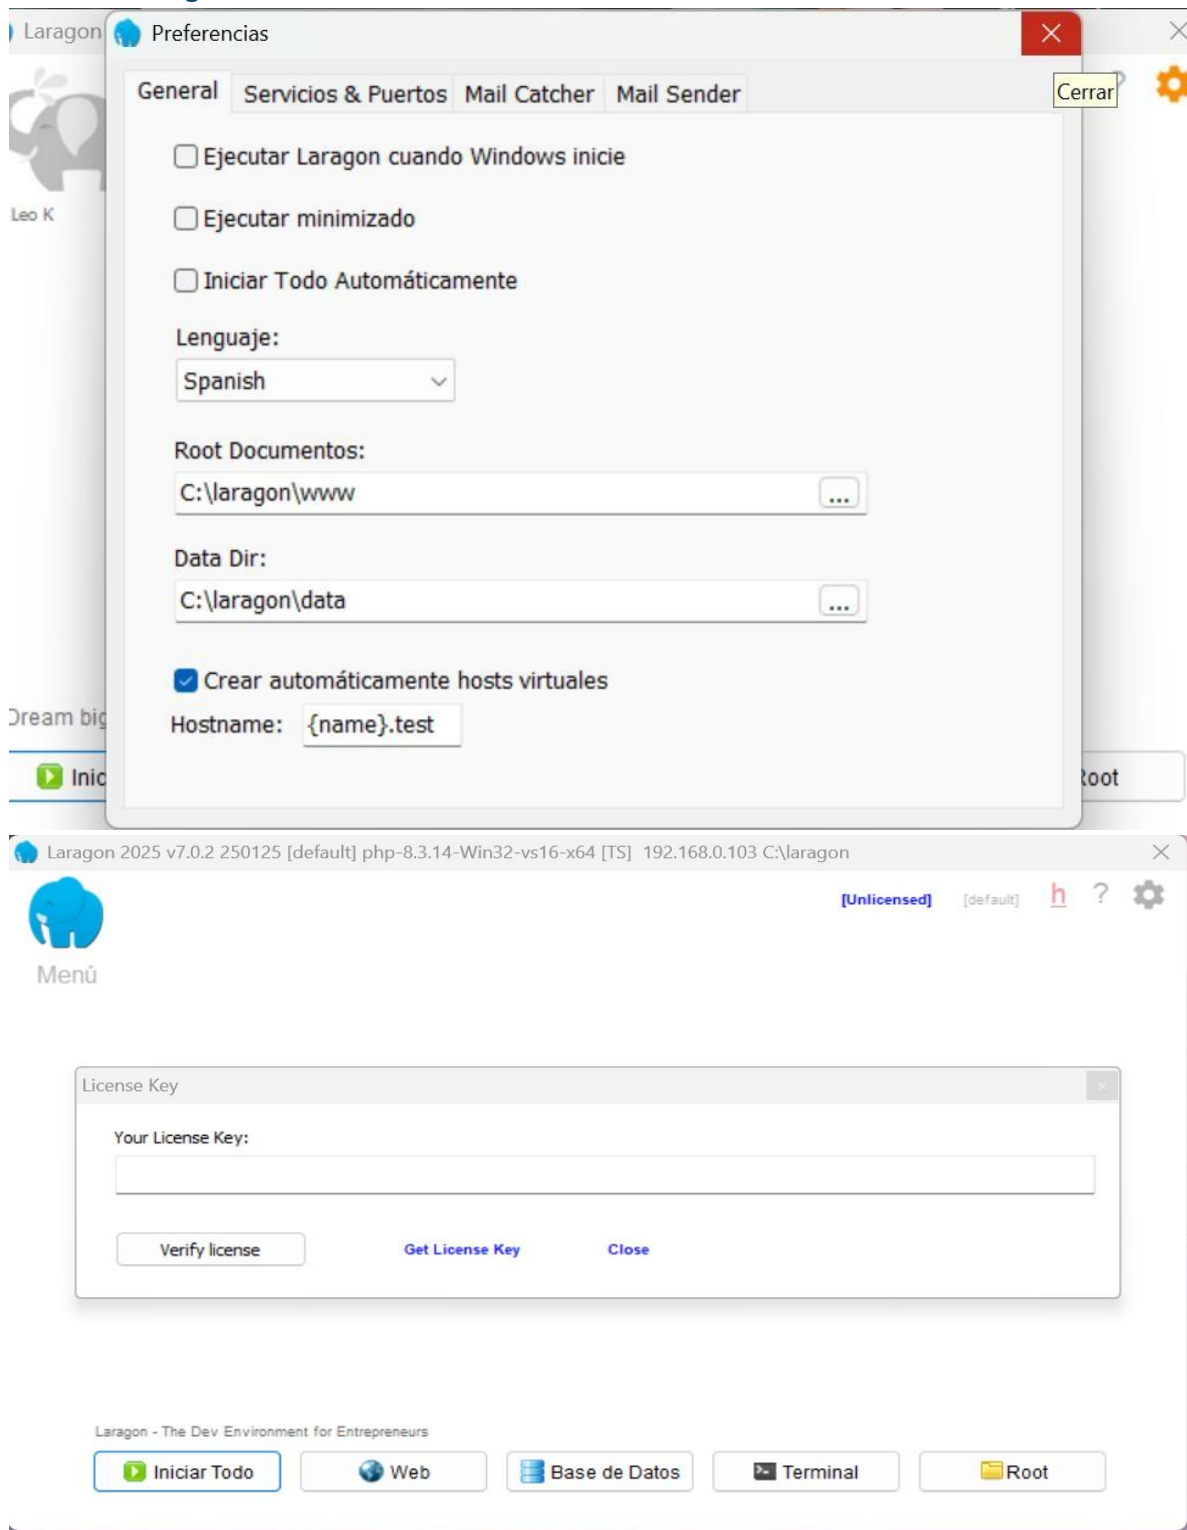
Laragon

Preferencias

Cerrar

General | Servicios & Puertos | Mail Catcher | Mail Sender

Leo K

Ejecutar Laragon cuando Windows inicie

Ejecutar minimizado

Iniciar Todo Automáticamente

Lenguaje:

Spanish

Root Documentos:

C:\laragon\www

...

Data Dir:

C:\laragon\data

...

Dream big

Crear automáticamente hosts virtuales

Hostname: {name}.test

Inic

Root

Laragon 2025 v7.0.2 250125 [default] php-8.3.14-Win32-vs16-x64 [TS] 192.168.0.103 C:\laragon

[Unlicensed] [default] h ?

Menú

License Key

Your License Key:

Verify license

Get License Key

Close

Laragon - The Dev Environment for Entrepreneurs

Iniciar Todo | Web | Base de Datos | Terminal | Root